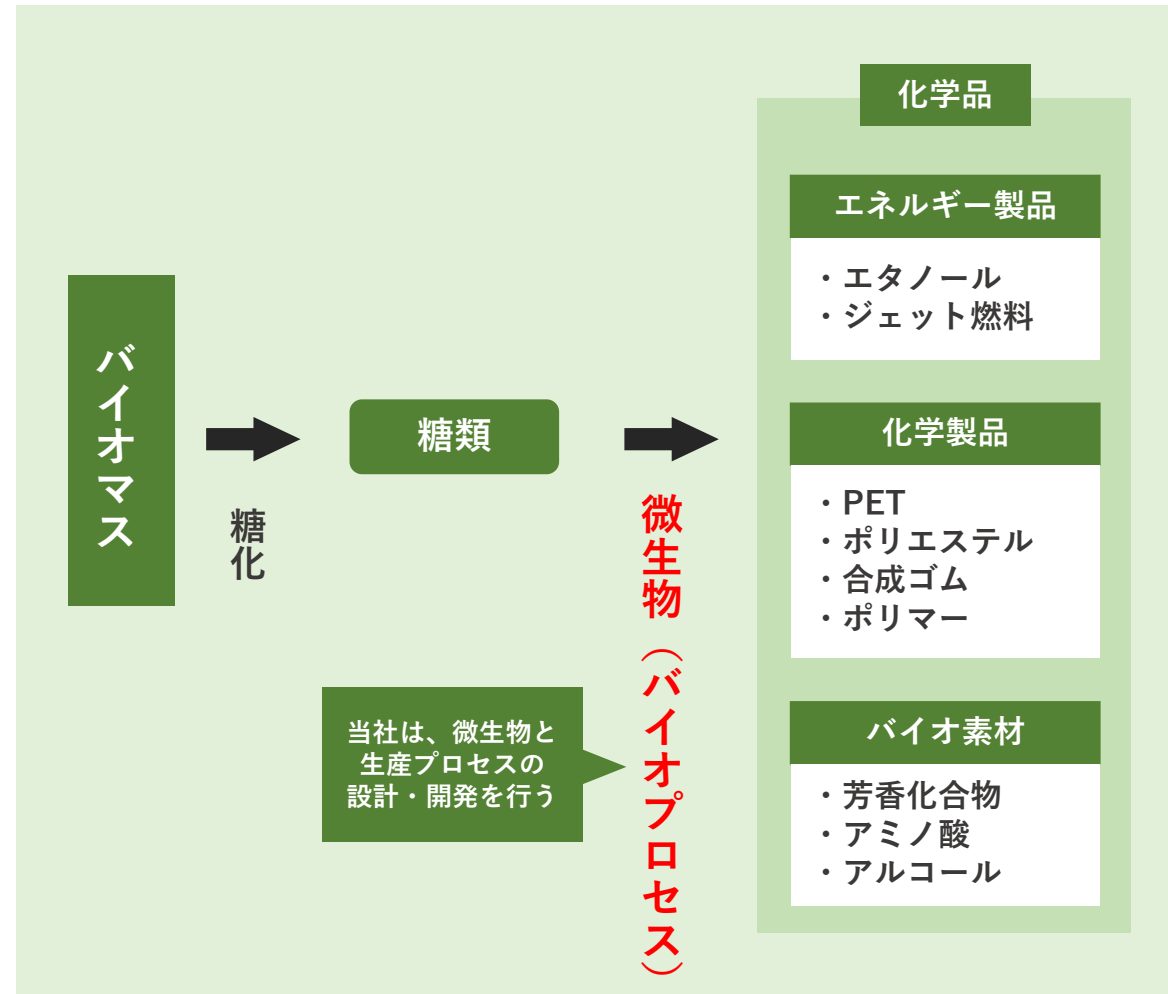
バイオマス

糖化

糖類

微生物（バイオプロセス）

当社は、微生物と生産プロセスの設計・開発を行う

化学品

エネルギー製品

・エタノール
・ジェット燃料

化学製品

・PET
・ポリエステル
・合成ゴム
・ポリマー

バイオ素材

・芳香化合物
・アミノ酸
・アルコール